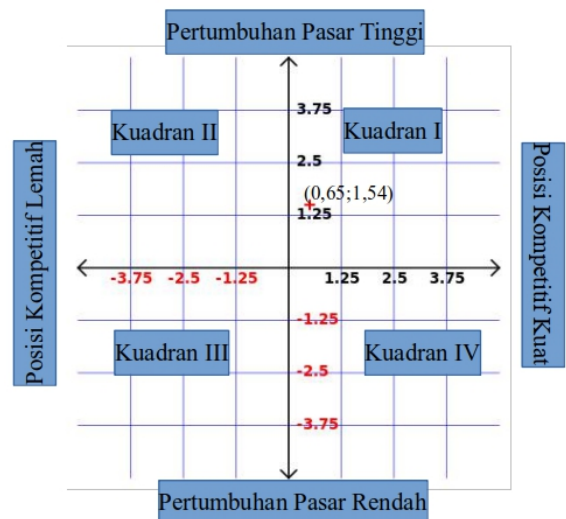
Pertumbuhan Pasar Tinggi

Posisi Kompetitif Lemah

Posisi Kompetitif Kuat

Kuadran II

Kuadran I

3.75

2.5

(0,65;1,54)

1.25

-3.75 -2.5 -1.25

1.25 2.5 3.75

-1.25

Kuadran III

Kuadran IV

-2.5

-3.75

Pertumbuhan Pasar Rendah